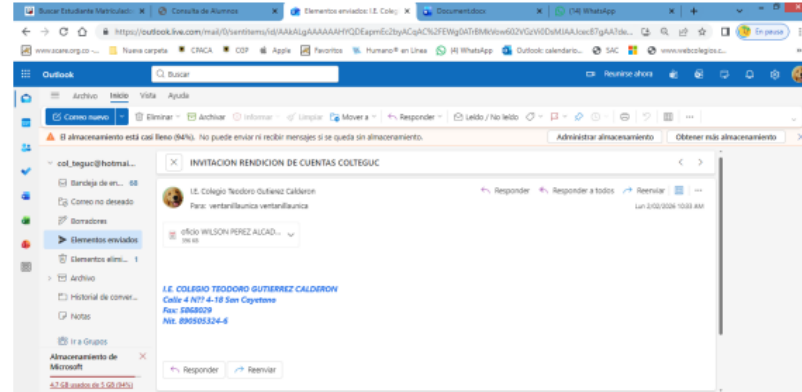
Buscar Estudiante Matriculado | Consulta de Alumnos | Elementos enviados: I.E. Coleg | Document.docx | (14) WhatsApp | +

https://outlook.live.com/mail/0/sentitems/id/AAkALgAAAAAAHYQDEapmEc2byACqAC%2FEWg0ATrBMkVow602VGeVi0DsMJAAJcec87gAA?de...

En pausa

www.ocare.org.co - ... | Nueva carpeta | CPACA | COP | Apple | Favoritos | Humano® en Línea | (4) WhatsApp | Outlook: calendario... | SAC | www.webcolegios.c...

Outlook | Buscar | Reunirse ahora

Archivo | Inicio | Vista | Ayuda

Correo nuevo | Eliminar | Archivar | Informar | Limpiar | Mover a | Responder | Leído / No leído

El almacenamiento está casi lleno (94%). No puede enviar ni recibir mensajes si se queda sin almacenamiento. | Administrar almacenamiento | Obtener más almacenamiento

col_teguc@hotmai...
Bandeja de en... 68
Correo no deseado
Borradores
Elementos enviados
Elementos elimi... 1
Archivo
Historial de conver...
Notas
Ir a Grupos

Almacenamiento de Microsoft
4,7 GB usados de 5 GB (94%)

INVITACION RENDICION DE CUENTAS COLTEGUC

I.E. Colegio Teodoro Gutierrez Calderon
Para: ventanillaunica ventanillaunica
Responder | Responder a todos | Reenviar
Lun 2/02/2026 10:33 AM

oficio WILSON PEREZ ALCAD...
316 KB

I.E. COLEGIO TEODORO GUTIERREZ CALDERON
Calle 4 N°? 4-18 San Cayetano
Fax: 5868029
Nit. 890505324-6

Responder | Reenviar